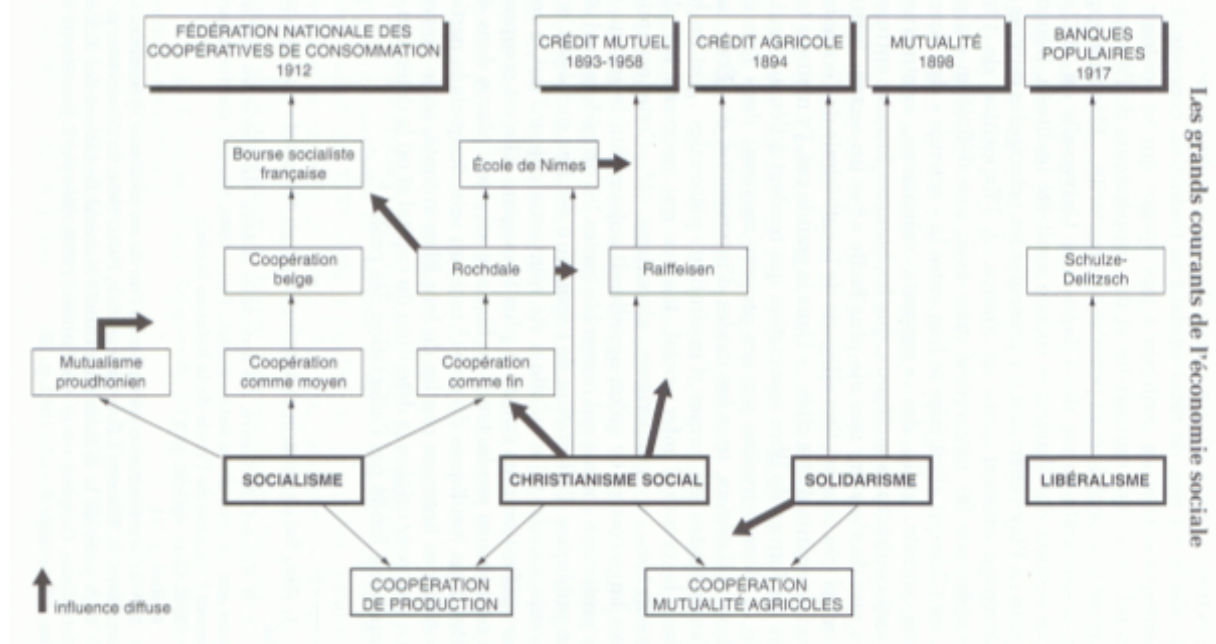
FÉDÉRATION NATIONALE DES COOPÉRATIVES DE CONSOMMATION 1912

CRÉDIT MUTUEL 1893-1958

CRÉDIT AGRICOLE 1894

MUTUALITÉ 1898

BANQUES POPULAIRES 1917

Bourse socialiste française

École de Nimes

Coopération belge

Rochdale

Raiffeisen

Schulze-Delitzsch

Mutualisme proudhonien

Coopération comme moyen

Coopération comme fin

SOCIALISME

CHRISTIANISME SOCIAL

SOLIDARISME

LIBÉRALISME

COOPÉRATION DE PRODUCTION

COOPÉRATION MUTUALITÉ AGRICOLES

influence diffuse

Les grands courants de l'économie sociale